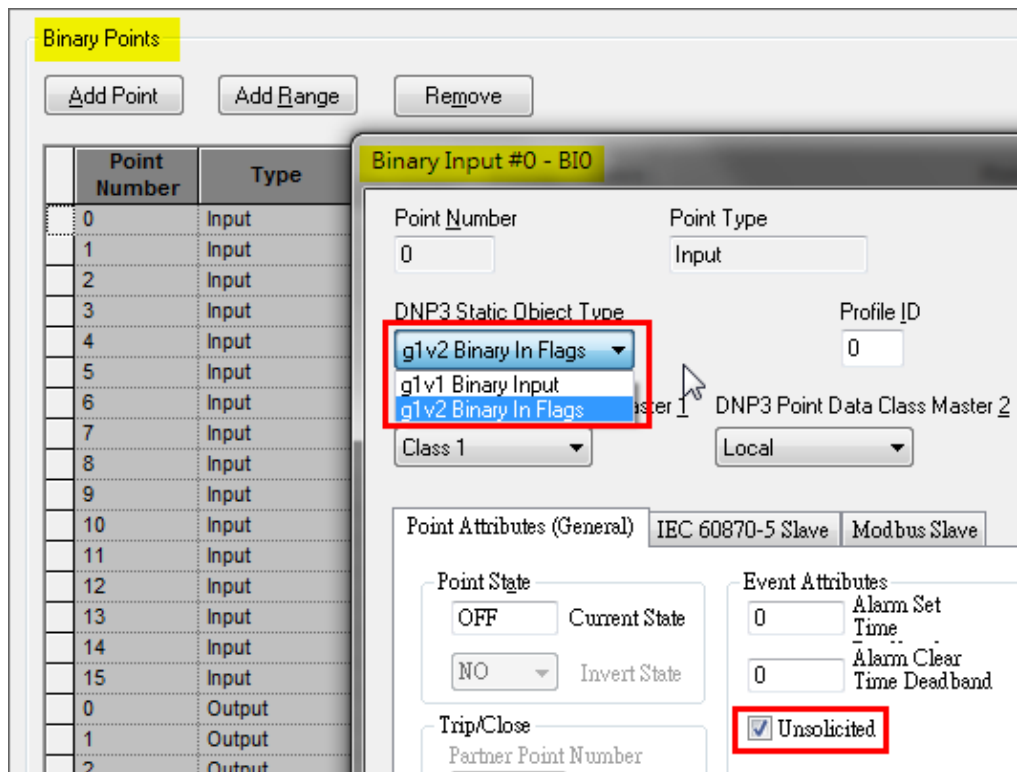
Binary Points

Add Point | Add Range | Remove

| Point Number | Type |
|---|---|
| 0 | Input |
| 1 | Input |
| 2 | Input |
| 3 | Input |
| 4 | Input |
| 5 | Input |
| 6 | Input |
| 7 | Input |
| 8 | Input |
| 9 | Input |
| 10 | Input |
| 11 | Input |
| 12 | Input |
| 13 | Input |
| 14 | Input |
| 15 | Input |
| 0 | Output |
| 1 | Output |
| 2 | Output |

Binary Input #0 - BI0

Point Number
0

Point Type
Input

DNP3 Static Object Type
g1v2 Binary In Flags
g1v1 Binary Input
g1v2 Binary In Flags

Profile ID
0

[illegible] Master 1
Class 1

DNP3 Point Data Class Master 2
Local

Point Attributes (General) | IEC 60870-5 Slave | Modbus Slave

Point State
OFF Current State
NO Invert State

Event Attributes
0 Alarm Set Time
0 Alarm Clear Time Deadband

Unsolicited

Trip/Close
Partner Point Number